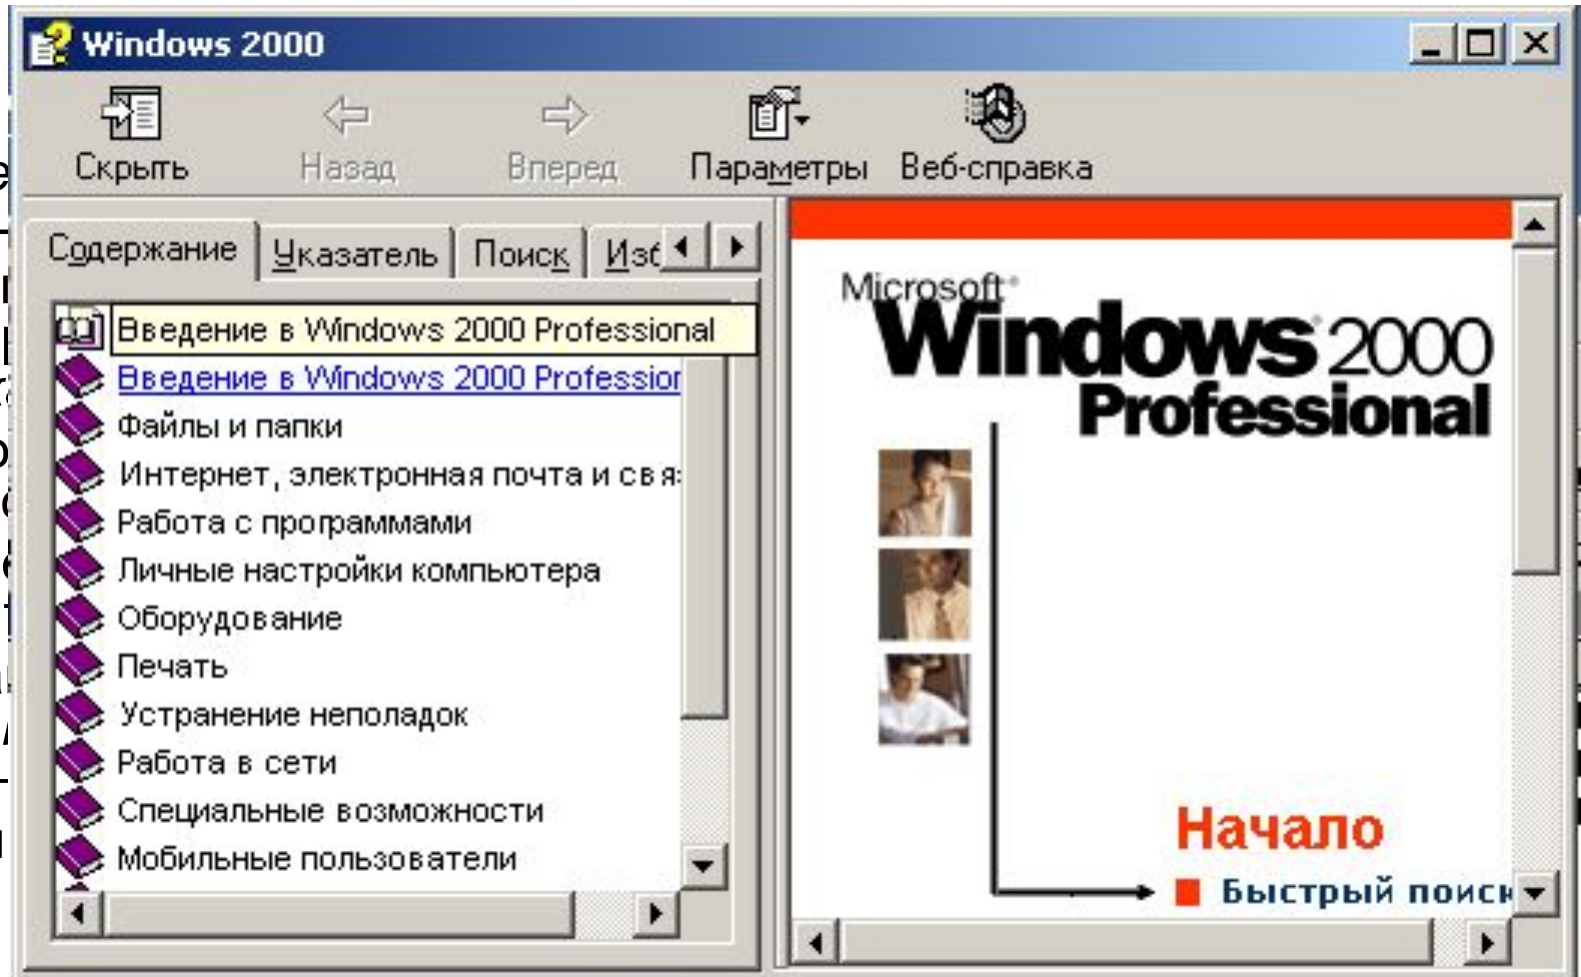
Windows 2000

Скрыть Назад Вперед Параметры Веб-справка

Содержание Указатель Поиск Изб

Введение в Windows 2000 Professional
Введение в Windows 2000 Professior
Файлы и папки
Интернет, электронная почта и свя
Работа с программами
Личные настройки компьютера
Оборудование
Печать
Устранение неполадок
Работа в сети
Специальные возможности
Мобильные пользователи

Microsoft Windows 2000 Professional

Начало

Быстрый поиск